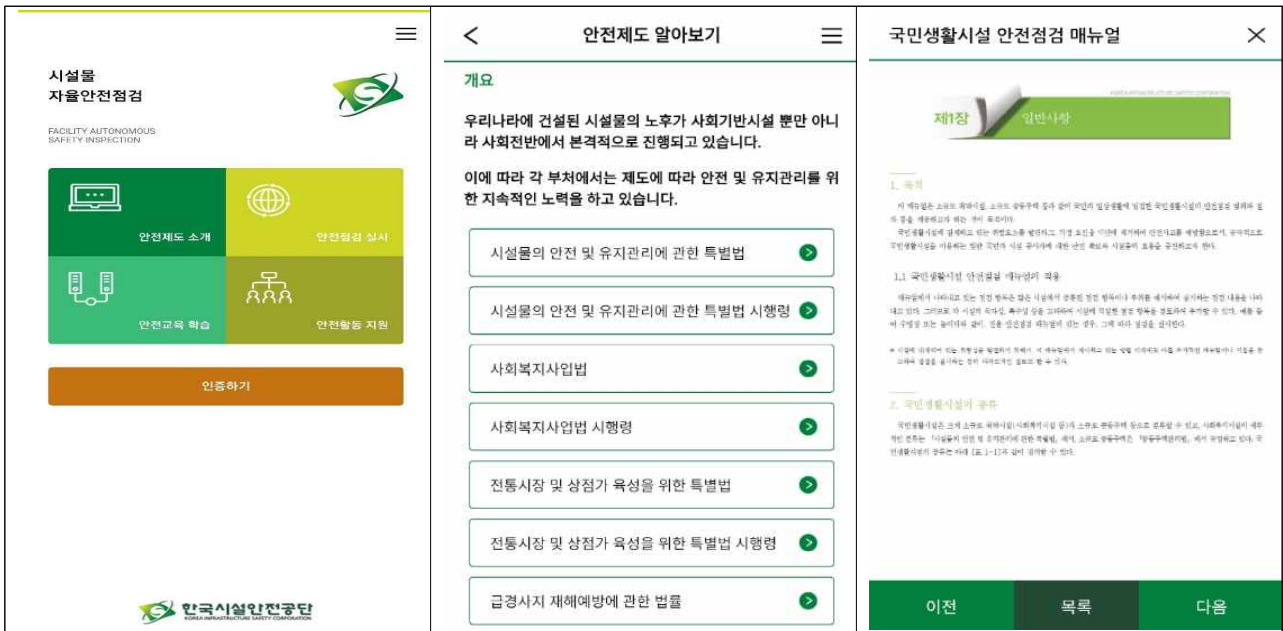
시설물
자율안전점검

FACILITY AUTONOMOUS
SAFETY INSPECTION

안전제도 소개

안전점검 실시

안전교육 학습

안전활동 지원

인증하기

한국시설안전공단
KOREA INFRASTRUCTURE SAFETY CORPORATION

안전제도 알아보기

개요

우리나라에 건설된 시설물의 노후가 사회기반시설 뿐만 아니라 사회전반에서 본격적으로 진행되고 있습니다.

이에 따라 각 부처에서는 제도에 따라 안전 및 유지관리를 위한 지속적인 노력을 하고 있습니다.

시설물의 안전 및 유지관리에 관한 특별법

시설물의 안전 및 유지관리에 관한 특별법 시행령

사회복지사업법

사회복지사업법 시행령

전통시장 및 상점가 육성을 위한 특별법

전통시장 및 상점가 육성을 위한 특별법 시행령

급경사지 재해예방에 관한 법률

국민생활시설 안전점검 매뉴얼

제1장 일반사항

1. 목적

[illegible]

1.1 국민생활시설 안전점검 매뉴얼의 적용

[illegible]

2. 국민생활시설의 종류

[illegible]

이전

목록

다음